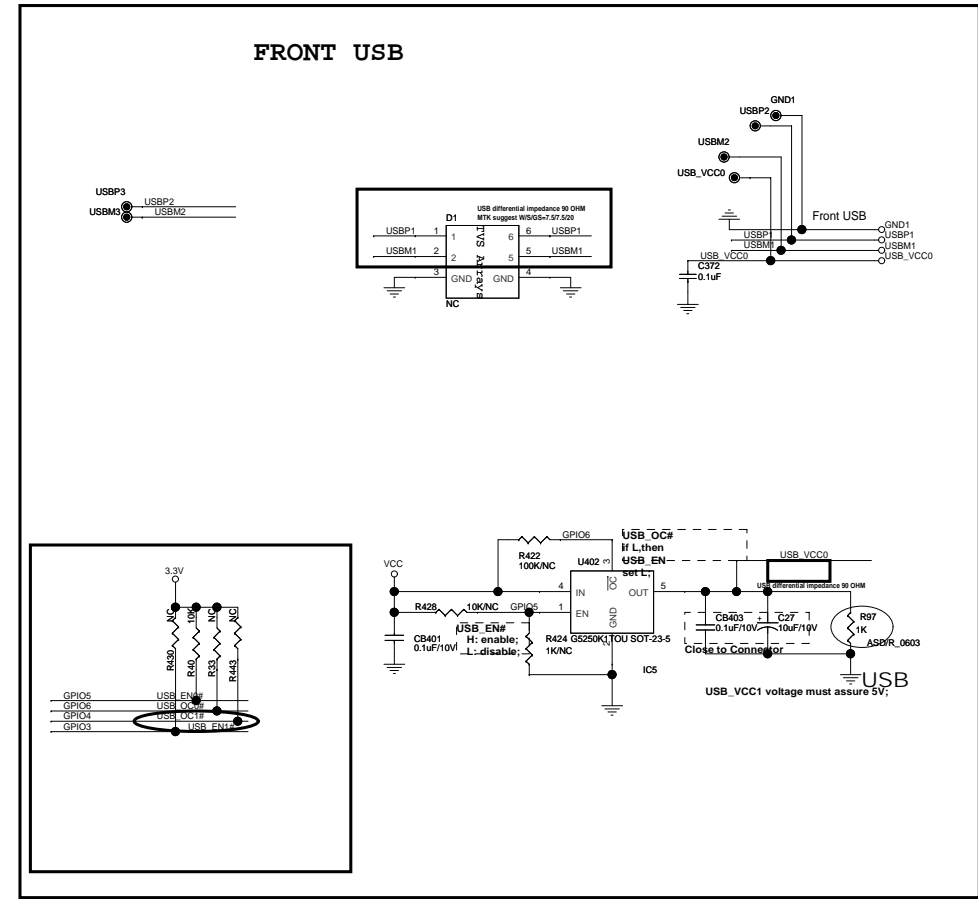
FRONT USB

USBP3
USBM3
USBP2
USBM2

USB differential impedance 90 OHM
MTK suggest W/S/GS=7.5/7.5/20
D1
USBP1 1
USBM1 2
1
2
6 USBP1
5 USBM1
6
5
TVS Arrays
3
4
GND
GND
NC

GND1
USBP2
USBM2
USB_VCC0
Front USB
USBP1
USBM1
USB_VCC0
C372
0.1uF
GND1
USBP1
USBM1
USB_VCC0

GPIO6
R422
100K/NC
USB_OC#
If L,then
USB_EN
set L;
U402
3
OC
USB_VCC0
VCC
4
IN
5
OUT
USB differential impedance 90 OHM
R428
10K/NC
GPIO5
1
EN
GND
2
CB401
0.1uF/10V
USB_EN#
H: enable;
L: disable;
R424
1K/NC
G5250K1T0U SOT-23-5
IC5
CB403
0.1uF/10V
+
C27
10uF/10V
Close to Connector
R97
1K
ASD/R_0603
USB
USB_VCC1 voltage must assure 5V;

3.3V
NC
10K
NC
NC
R430
R40
R33
R443
GPIO5
GPIO6
GPIO4
GPIO3
USB_EN0#
USB_OC0#
USB_OC1#
USB_EN1#